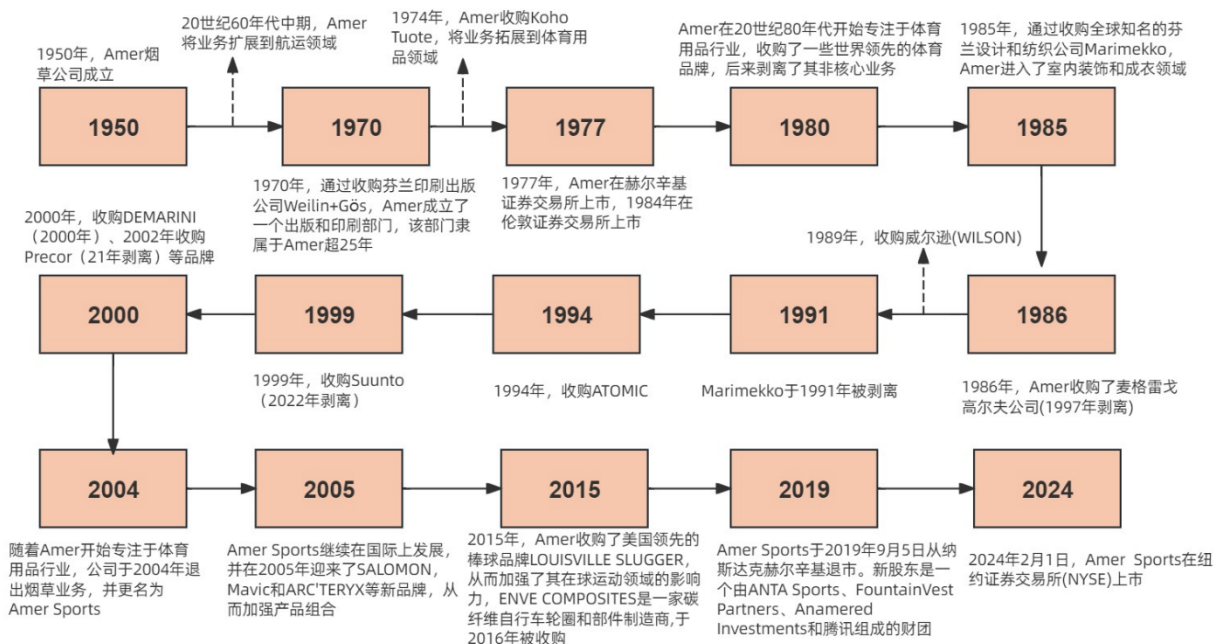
1950年，Amer烟草公司成立

20世纪60年代中期，Amer将业务扩展到航运领域

1974年，Amer收购Koho Tuote，将业务拓展到体育用品领域

Amer在20世纪80年代开始专注于体育用品行业，收购了一些世界领先的体育品牌，后来剥离了其非核心业务

1985年，通过收购全球知名的芬兰设计和纺织公司Marimekko，Amer进入了室内装饰和成衣领域

1950

1970

1977

1980

1985

1970年，通过收购芬兰印刷出版公司Weilin+Gös，Amer成立了一个出版和印刷部门，该部门隶属于Amer超25年

1977年，Amer在赫尔辛基证券交易所上市，1984年在伦敦证券交易所上市

2000年，收购DEMARINI（2000年）、2002年收购Precor（21年剥离）等品牌

1989年，收购威尔逊(WILSON)

2000

1999

1994

1991

1986

1999年，收购Suunto（2022年剥离）

1994年，收购ATOMIC

Marimekko于1991年被剥离

1986年，Amer收购了麦格雷戈高尔夫公司(1997年剥离)

2004

2005

2015

2019

2024

随着Amer开始专注于体育用品行业，公司于2004年退出烟草业务，并更名为Amer Sports

Amer Sports继续在国际上发展，并在2005年迎来了SALOMON、Mavic和ARC'TERYX等新品牌，从而加强产品组合

2015年，Amer收购了美国领先的棒球品牌LOUISVILLE SLUGGER，从而加强了其在球运动领域的影响力，ENVE COMPOSITES是一家碳纤维自行车轮圈和部件制造商，于2016年被收购

Amer Sports于2019年9月5日从纳斯达克赫尔辛基退市。新股东是一个由ANTA Sports、FountainVest Partners、Anamered Investments和腾讯组成的财团

2024年2月1日，Amer Sports在纽约证券交易所(NYSE)上市